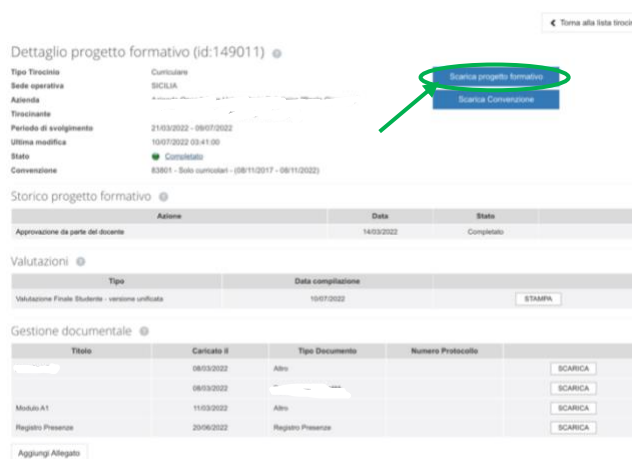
❮ Torna alla lista tiroci

Dettaglio progetto formativo (id:149011)

Tipo Tirocinio Curriculare
Sede operativa SICILIA
Azienda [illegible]
Tirocinante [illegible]
Periodo di svolgimento 21/03/2022 - 09/07/2022
Ultima modifica 10/07/2022 03:41:00
Stato Completato
Convenzione 83801 - Solo curriculari - (08/11/2017 - 08/11/2022)

Scarica progetto formativo
Scarica Convenzione

Storico progetto formativo

| Azione | Data | Stato |
|---|---|---|
| Approvazione da parte del docente | 14/03/2022 | Completato |

Valutazioni

| Tipo | Data compilazione | |
|---|---|---|
| Valutazione Finale Studente - versione unificata | 10/07/2022 | STAMPA |

Gestione documentale

| Titolo | Caricato il | Tipo Documento | Numero Protocollo | |
|---|---|---|---|---|
| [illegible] | 08/03/2022 | Altro | | SCARICA |
| | 08/03/2022 | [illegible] | | SCARICA |
| Modulo A1 | 11/03/2022 | Altro | | SCARICA |
| Registro Presenze | 20/06/2022 | Registro Presenze | | SCARICA |

Aggiungi Allegato